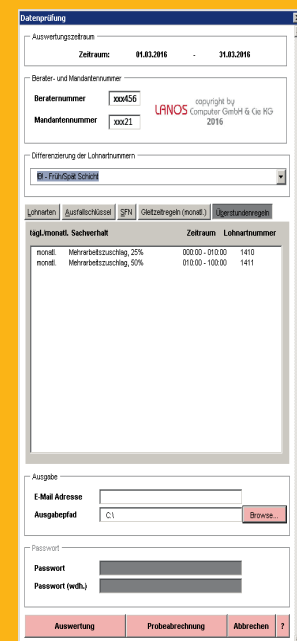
Datenprüfung

Auswertungszeitraum
Zeitraum: 01.03.2016 - 31.03.2016

Berater- und Mandantennummer
Beraternummer xxx456
Mandantennummer xxx21
LANOS copyright by Computer GmbH & Co KG 2016

Differenzierung der Lohnartnummern
01 - Früh/Spät Schicht

Lohnarten | Ausfallschlüssel | SFN | Gleitzeitregeln (monatl.) | Überstundenregeln

| tägl./monatl. | Sachverhalt | Zeitraum | Lohnartnummer |
|---|---|---|---|
| monatl. | Mehrarbeitszuschlag, 25% | 000:00 - 010:00 | 1410 |
| monatl. | Mehrarbeitszuschlag, 50% | 010:00 - 100:00 | 1411 |

Ausgabe
E-Mail Adresse
Ausgabepfad C:\
Browse...

Passwort
Passwort
Passwort (wdh.)

Auswertung | Probeabrechnung | Abbrechen | ?